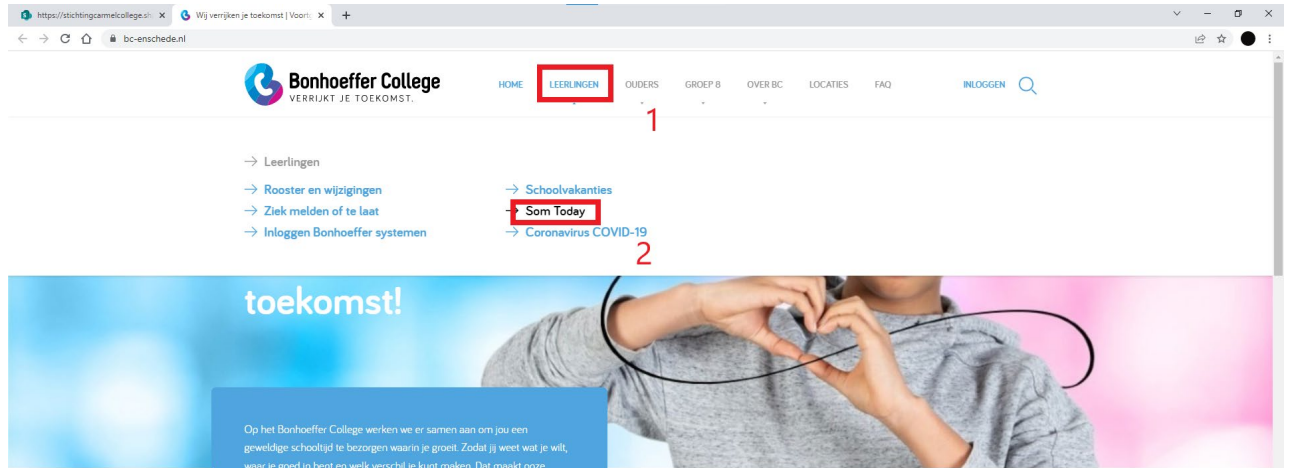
https://stichtingcarmelcollege.sh × Wij verrijken je toekomst | Voort × +

bc-enschede.nl

Bonhoeffer College
VERRIJKT JE TOEKOMST.

HOME LEERLINGEN OUDERS GROEP 8 OVER BC LOCATIES FAQ INLOGGEN

1

→ Leerlingen

→ Rooster en wijzigingen
→ Ziek melden of te laat
→ Inloggen Bonhoeffer systemen

→ Schoolvakanties
→ Som Today
→ Coronavirus COVID-19

2

toekomst!

Op het Bonhoeffer College werken we er samen aan om jou een geweldige schooltijd te bezorgen waarin je groeit. Zodat jij weet wat je wilt, waar je goed in bent en welk verschil je kunt maken. Dat maakt onze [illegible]